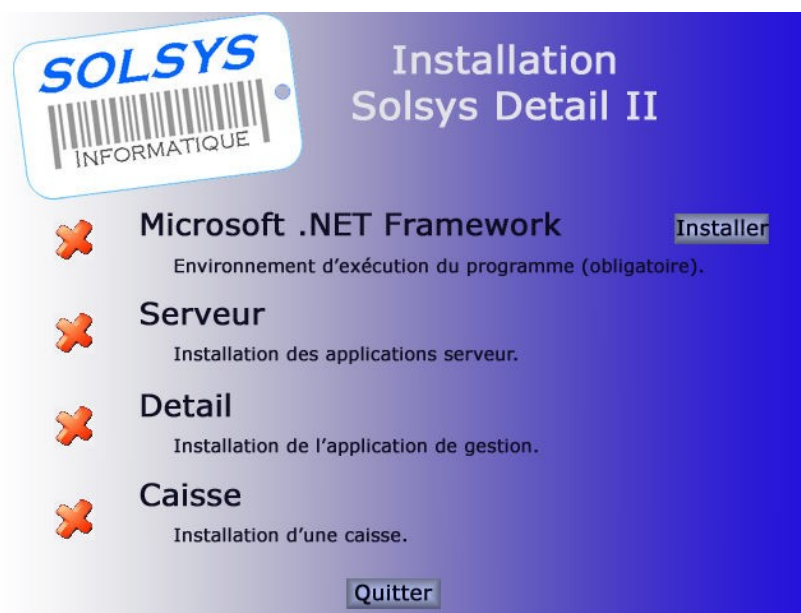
SOLSYS
INFORMATIQUE

Installation
Solsys Detail II

Microsoft .NET Framework
Installer
Environnement d'exécution du programme (obligatoire).

Serveur
Installation des applications serveur.

Detail
Installation de l'application de gestion.

Caisse
Installation d'une caisse.

Quitter